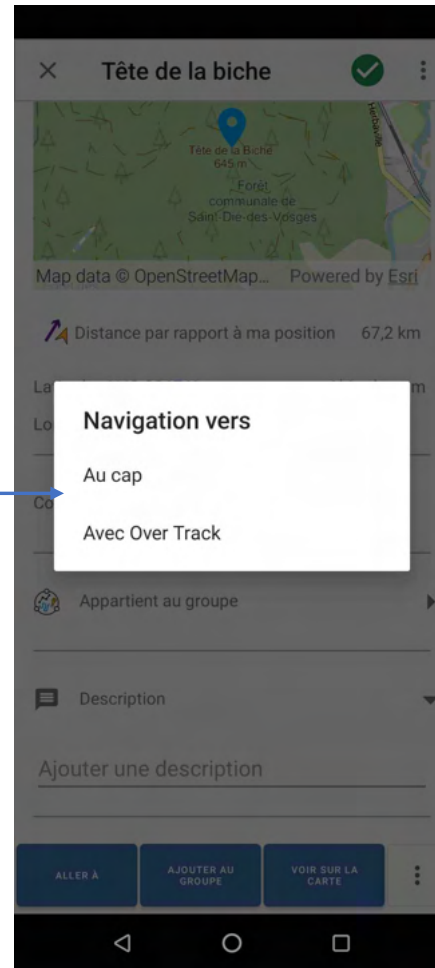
Tête de la biche

Tête de la Biche
645 m
Forêt communale de Saint-Dié-des-Vosges
Herbaville

Map data © OpenStreetMap... Powered by Esri

Distance par rapport à ma position 67,2 km

La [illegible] m
Lo

Co

Navigation vers

Au cap

Avec Over Track

Appartient au groupe

Description

Ajouter une description

ALLER À
AJOUTER AU GROUPE
VOIR SUR LA CARTE